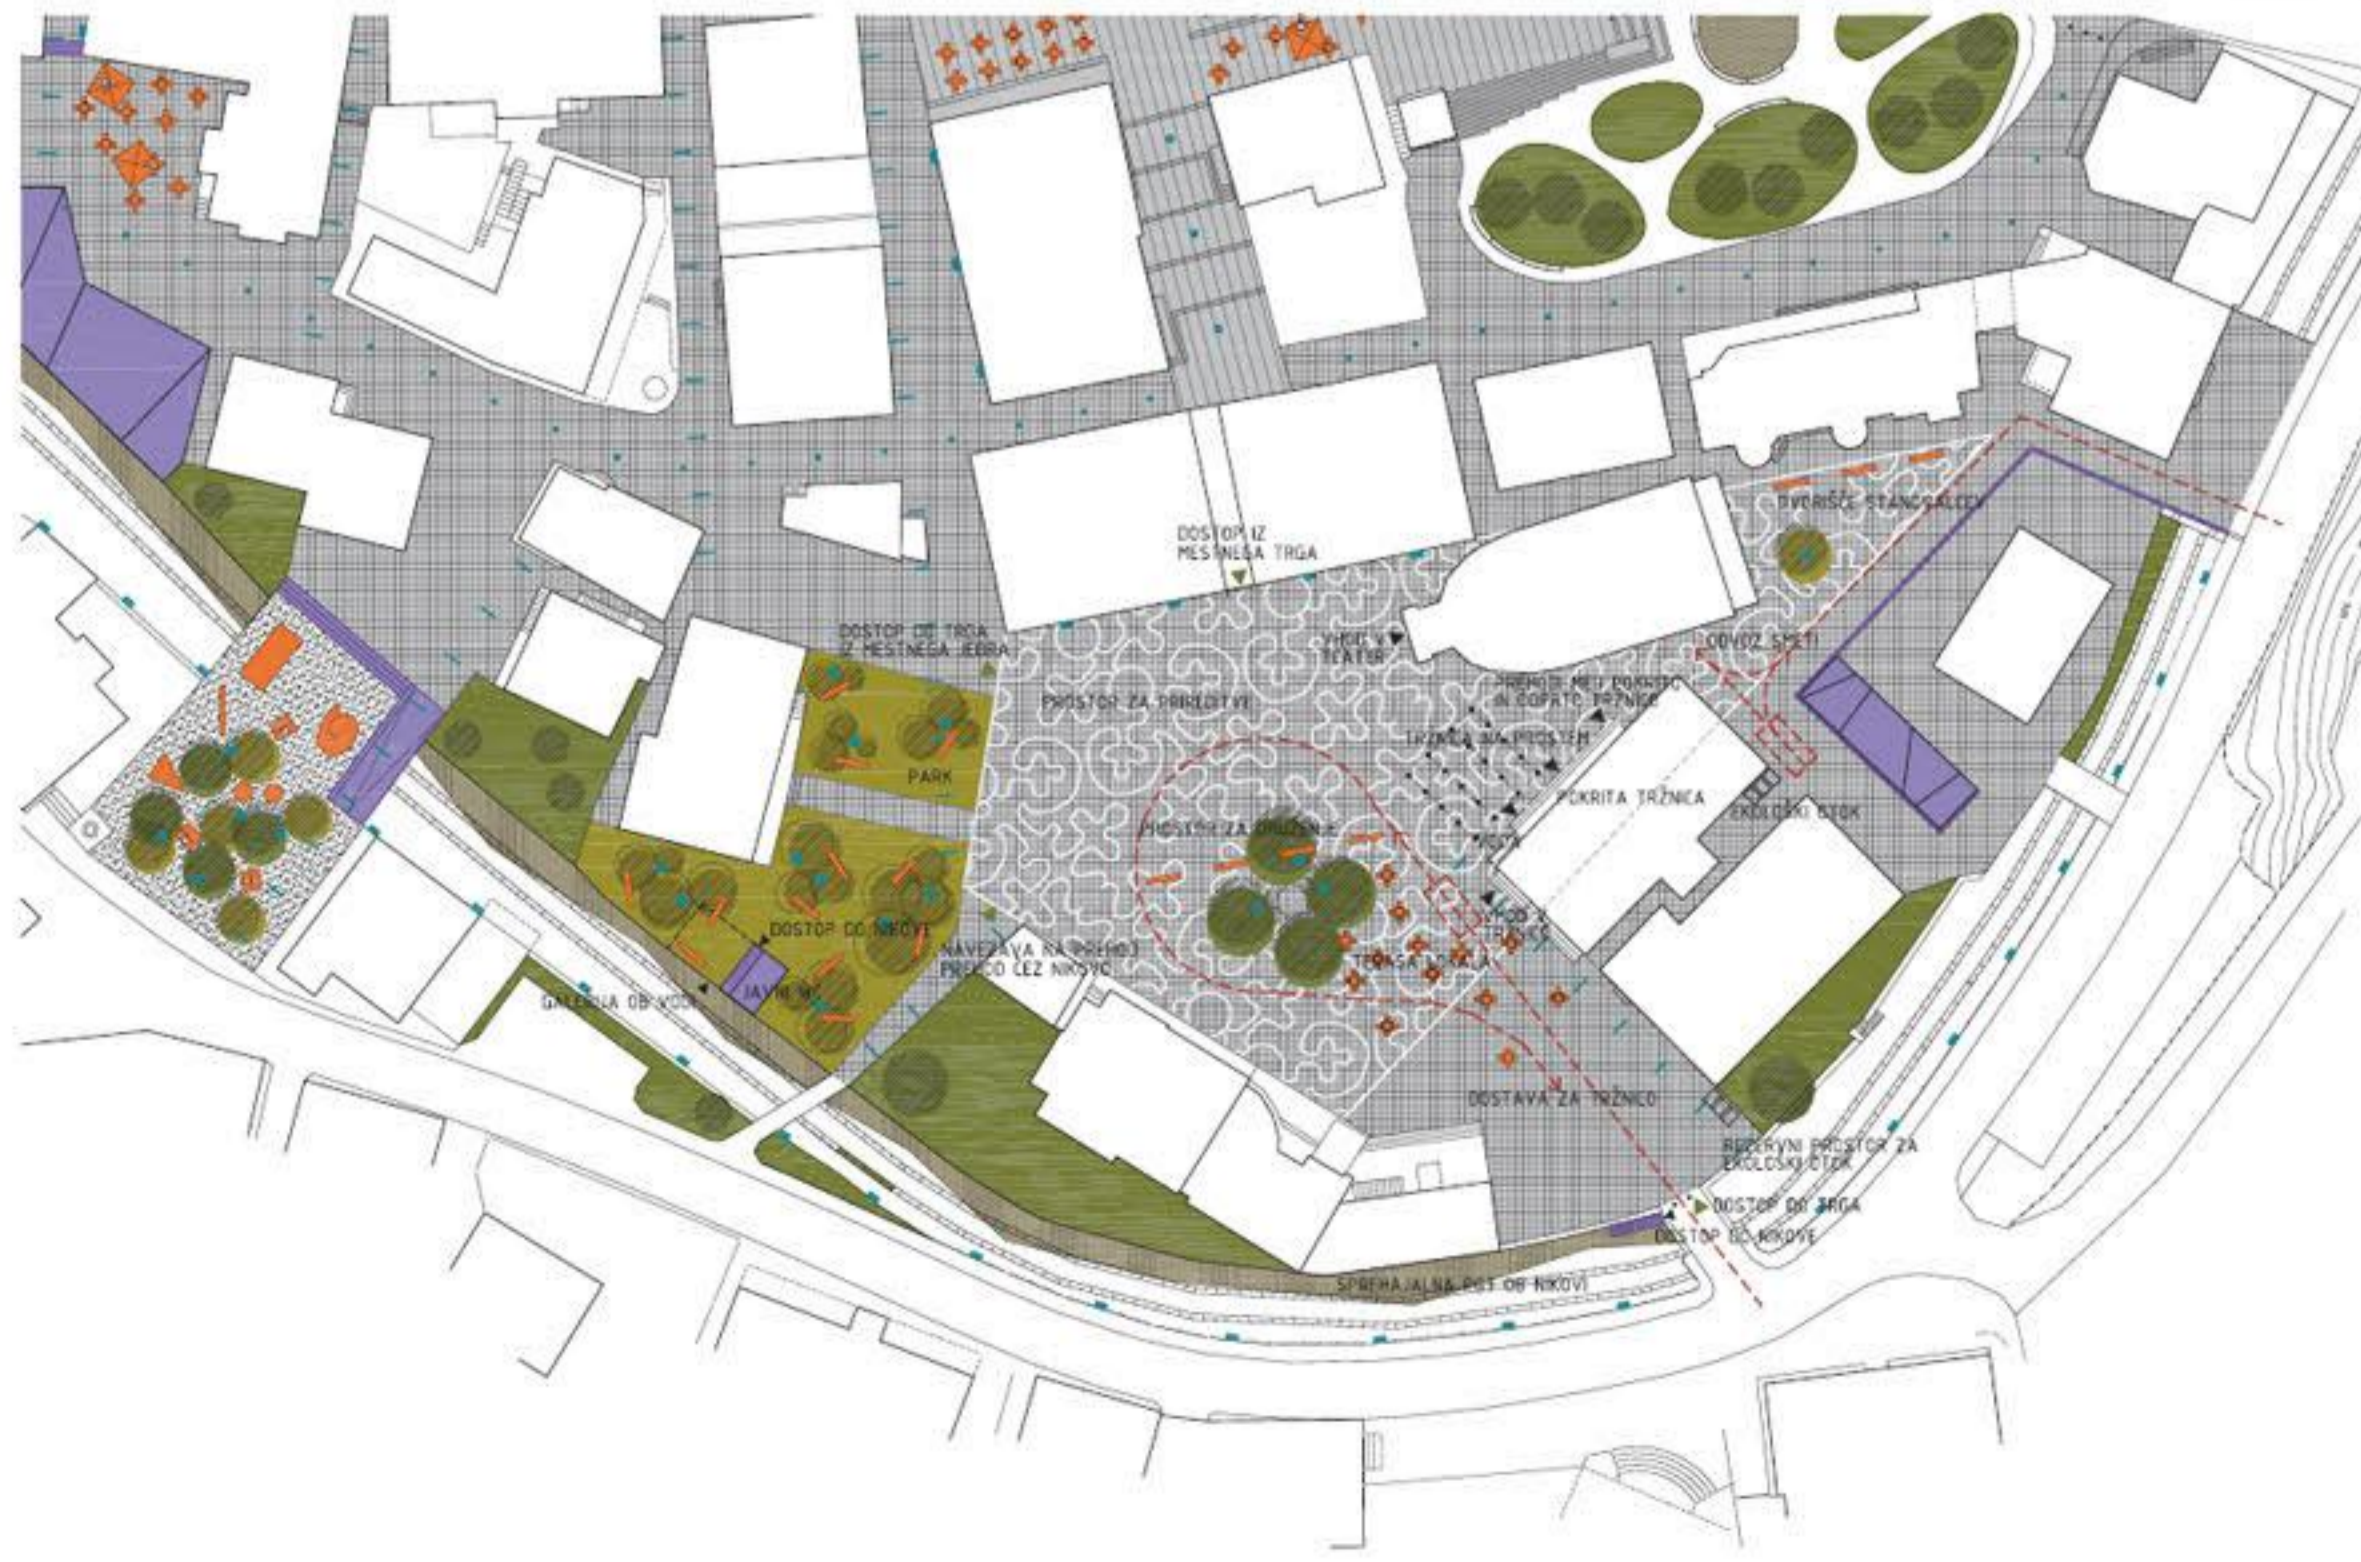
DVORIŠČE STANOVALCEV

DOSTOP IZ MESTNEGA TRGA

DOSTOP DO TRGA IZ MESTNEGA JEDRA

VHOD V TEATER

ODVOZ SMETI

PROSTOR ZA PRIREDITVE

PREHOD MED POKRITO IN ODPRTO TRŽNICO

TRŽNICA NA PROSTEM

PARK

POKRITA TRŽNICA

EKOLOŠKI OTOK

PROSTOR ZA DRUŽENJE

VHOD V TRŽNICO

DOSTOP DO NIKOVE

NAVEZAVA NA PREHOD PREKO LEZ NIKOVO

TERASA LOKALA

JAVNI WC

GALERIJA OB VODI

DOSTAVA ZA TRŽNICO

REZERVNI PROSTOR ZA EKOLOŠKI OTOK

DOSTOP DO TRGA

DOSTOP DO NIKOVE

SPREHAJALNA POT OB NIKOVI